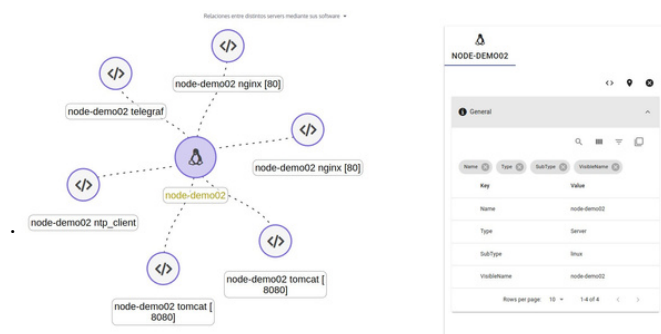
Relaciones entre distintos servers mediante sus software ▾

node-demo02 nginx [80]

node-demo02 telegraf

node-demo02 nginx [80]

node-demo02

node-demo02 ntp_client

node-demo02 tomcat [8080]

node-demo02 tomcat [8080]

NODE-DEMO02

General

Name ⊗ Type ⊗ SubType ⊗ VisibleName ⊗

| Key | Value |
|---|---|
| Name | node-demo02 |
| Type | Server |
| SubType | linux |
| VisibleName | node-demo02 |

Rows per page: 10 ▾ 1-4 of 4